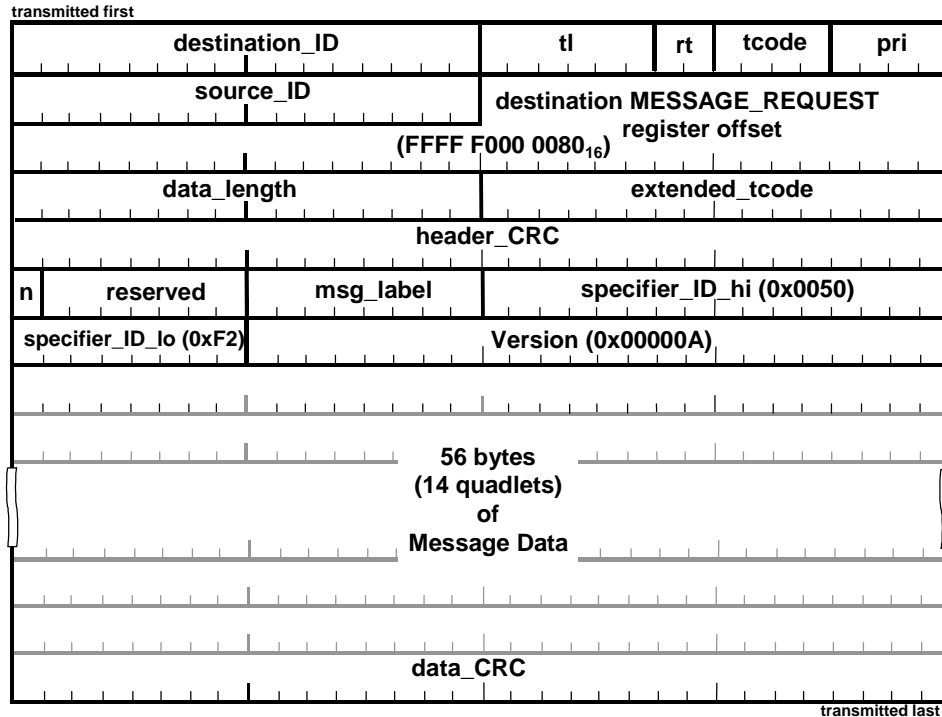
transmitted first

destination_ID

tl

rt

tcode

pri

source_ID

destination MESSAGE_REQUEST register offset

(FFFF F000 0080$_{16}$)

data_length

extended_tcode

header_CRC

n

reserved

msg_label

specifier_ID_hi (0x0050)

specifier_ID_lo (0xF2)

Version (0x00000A)

56 bytes
(14 quadlets)
of
Message Data

data_CRC

transmitted last